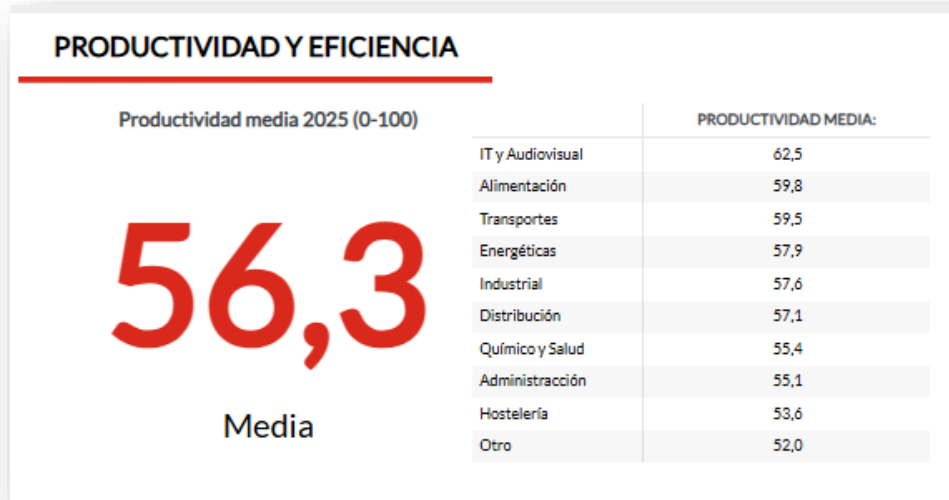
PRODUCTIVIDAD Y EFICIENCIA

Productividad media 2025 (0-100)

56,3

Media

| | PRODUCTIVIDAD MEDIA: |
|---|---|
| IT y Audiovisual | 62,5 |
| Alimentación | 59,8 |
| Transportes | 59,5 |
| Energéticas | 57,9 |
| Industrial | 57,6 |
| Distribución | 57,1 |
| Químico y Salud | 55,4 |
| Administracción | 55,1 |
| Hostelería | 53,6 |
| Otro | 52,0 |